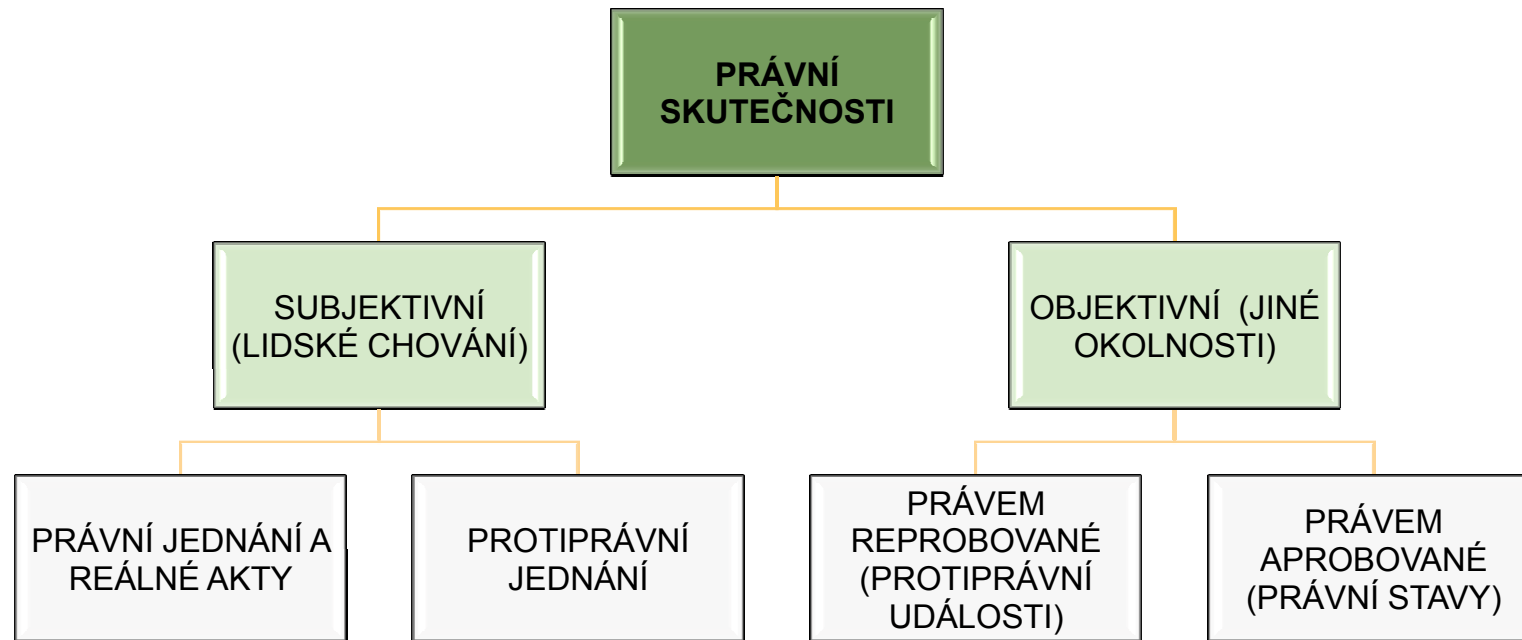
PRÁVNÍ SKUTEČNOSTI

SUBJEKTIVNÍ (LIDSKÉ CHOVÁNÍ)

OBJEKTIVNÍ (JINÉ OKOLNOSTI)

PRÁVNÍ JEDNÁNÍ A REÁLNÉ AKTY

PROTIPRÁVNÍ JEDNÁNÍ

PRÁVEM REPROBOVANÉ (PROTIPRÁVNÍ UDÁLOSTI)

PRÁVEM APROBOVANÉ (PRÁVNÍ STAVY)